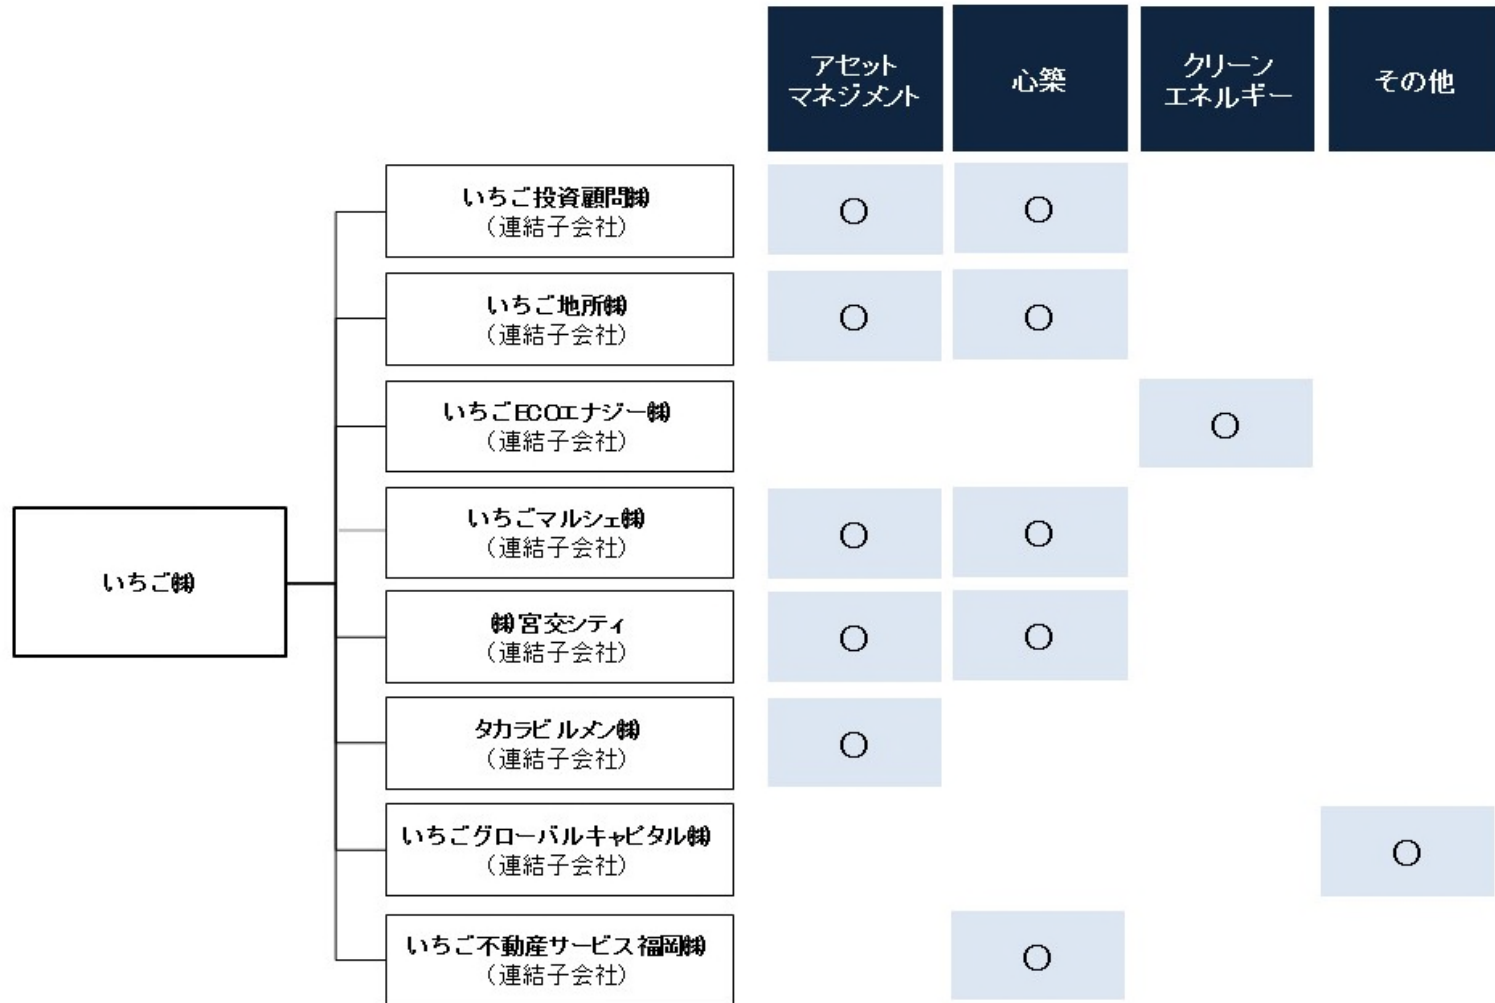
| | アセット マネジメント | 心築 | クリーン エネルギー | その他 |
|---|---|---|---|---|
| いちご投資顧問㈱ （連結子会社） | ○ | ○ | | |
| いちご地所㈱ （連結子会社） | ○ | ○ | | |
| いちごECOエナジー㈱ （連結子会社） | | | ○ | |
| いちごマルシェ㈱ （連結子会社） | ○ | ○ | | |
| ㈱宮交シティ （連結子会社） | ○ | ○ | | |
| タカラビルメン㈱ （連結子会社） | ○ | | | |
| いちごグローバルキャピタル㈱ （連結子会社） | | | | ○ |
| いちご不動産サービス福岡㈱ （連結子会社） | | ○ | | |

いちご㈱